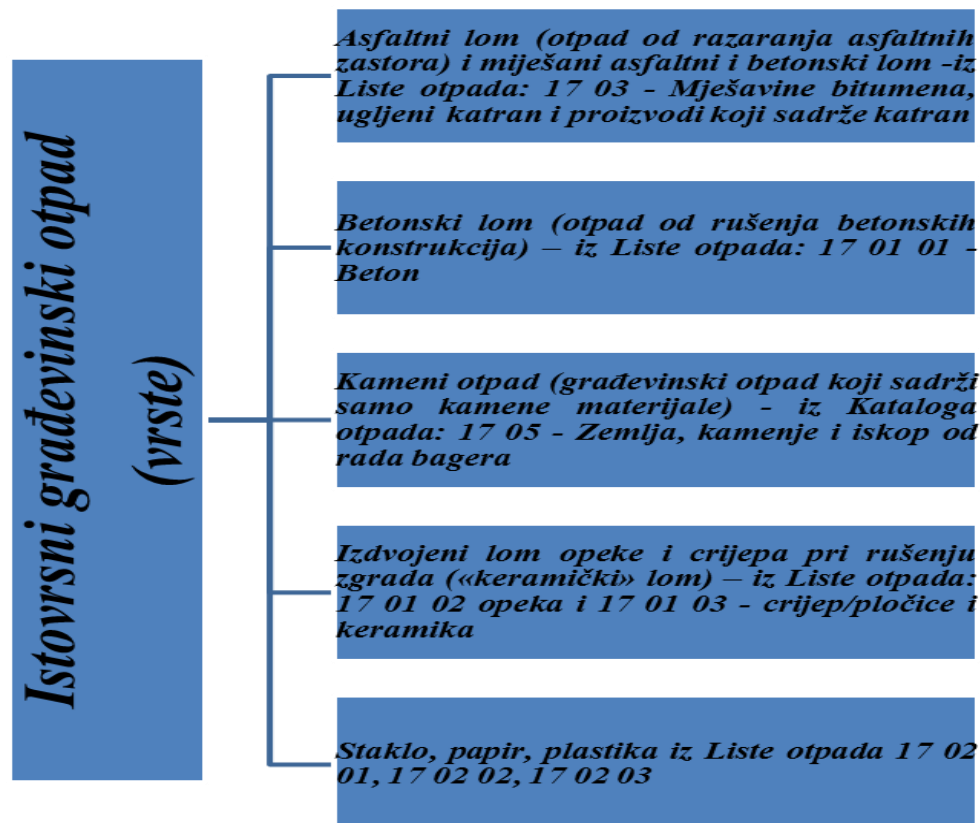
Istovrsni građevinski otpad (vrste)

Asfaltni lom (otpad od razaranja asfaltnih zastora) i miješani asfaltni i betonski lom -iz Liste otpada: 17 03 - Mješavine bitumena, ugljeni katran i proizvodi koji sadrže katran

Betonski lom (otpad od rušenja betonskih konstrukcija) – iz Liste otpada: 17 01 01 - Beton

Kameni otpad (građevinski otpad koji sadrži samo kamene materijale) - iz Kataloga otpada: 17 05 - Zemlja, kamenje i iskop od rada bagera

Izdvojeni lom opeke i crijepa pri rušenju zgrada («keramički» lom) – iz Liste otpada: 17 01 02 opeka i 17 01 03 - crijep/pločice i keramika

Staklo, papir, plastika iz Liste otpada 17 02 01, 17 02 02, 17 02 03